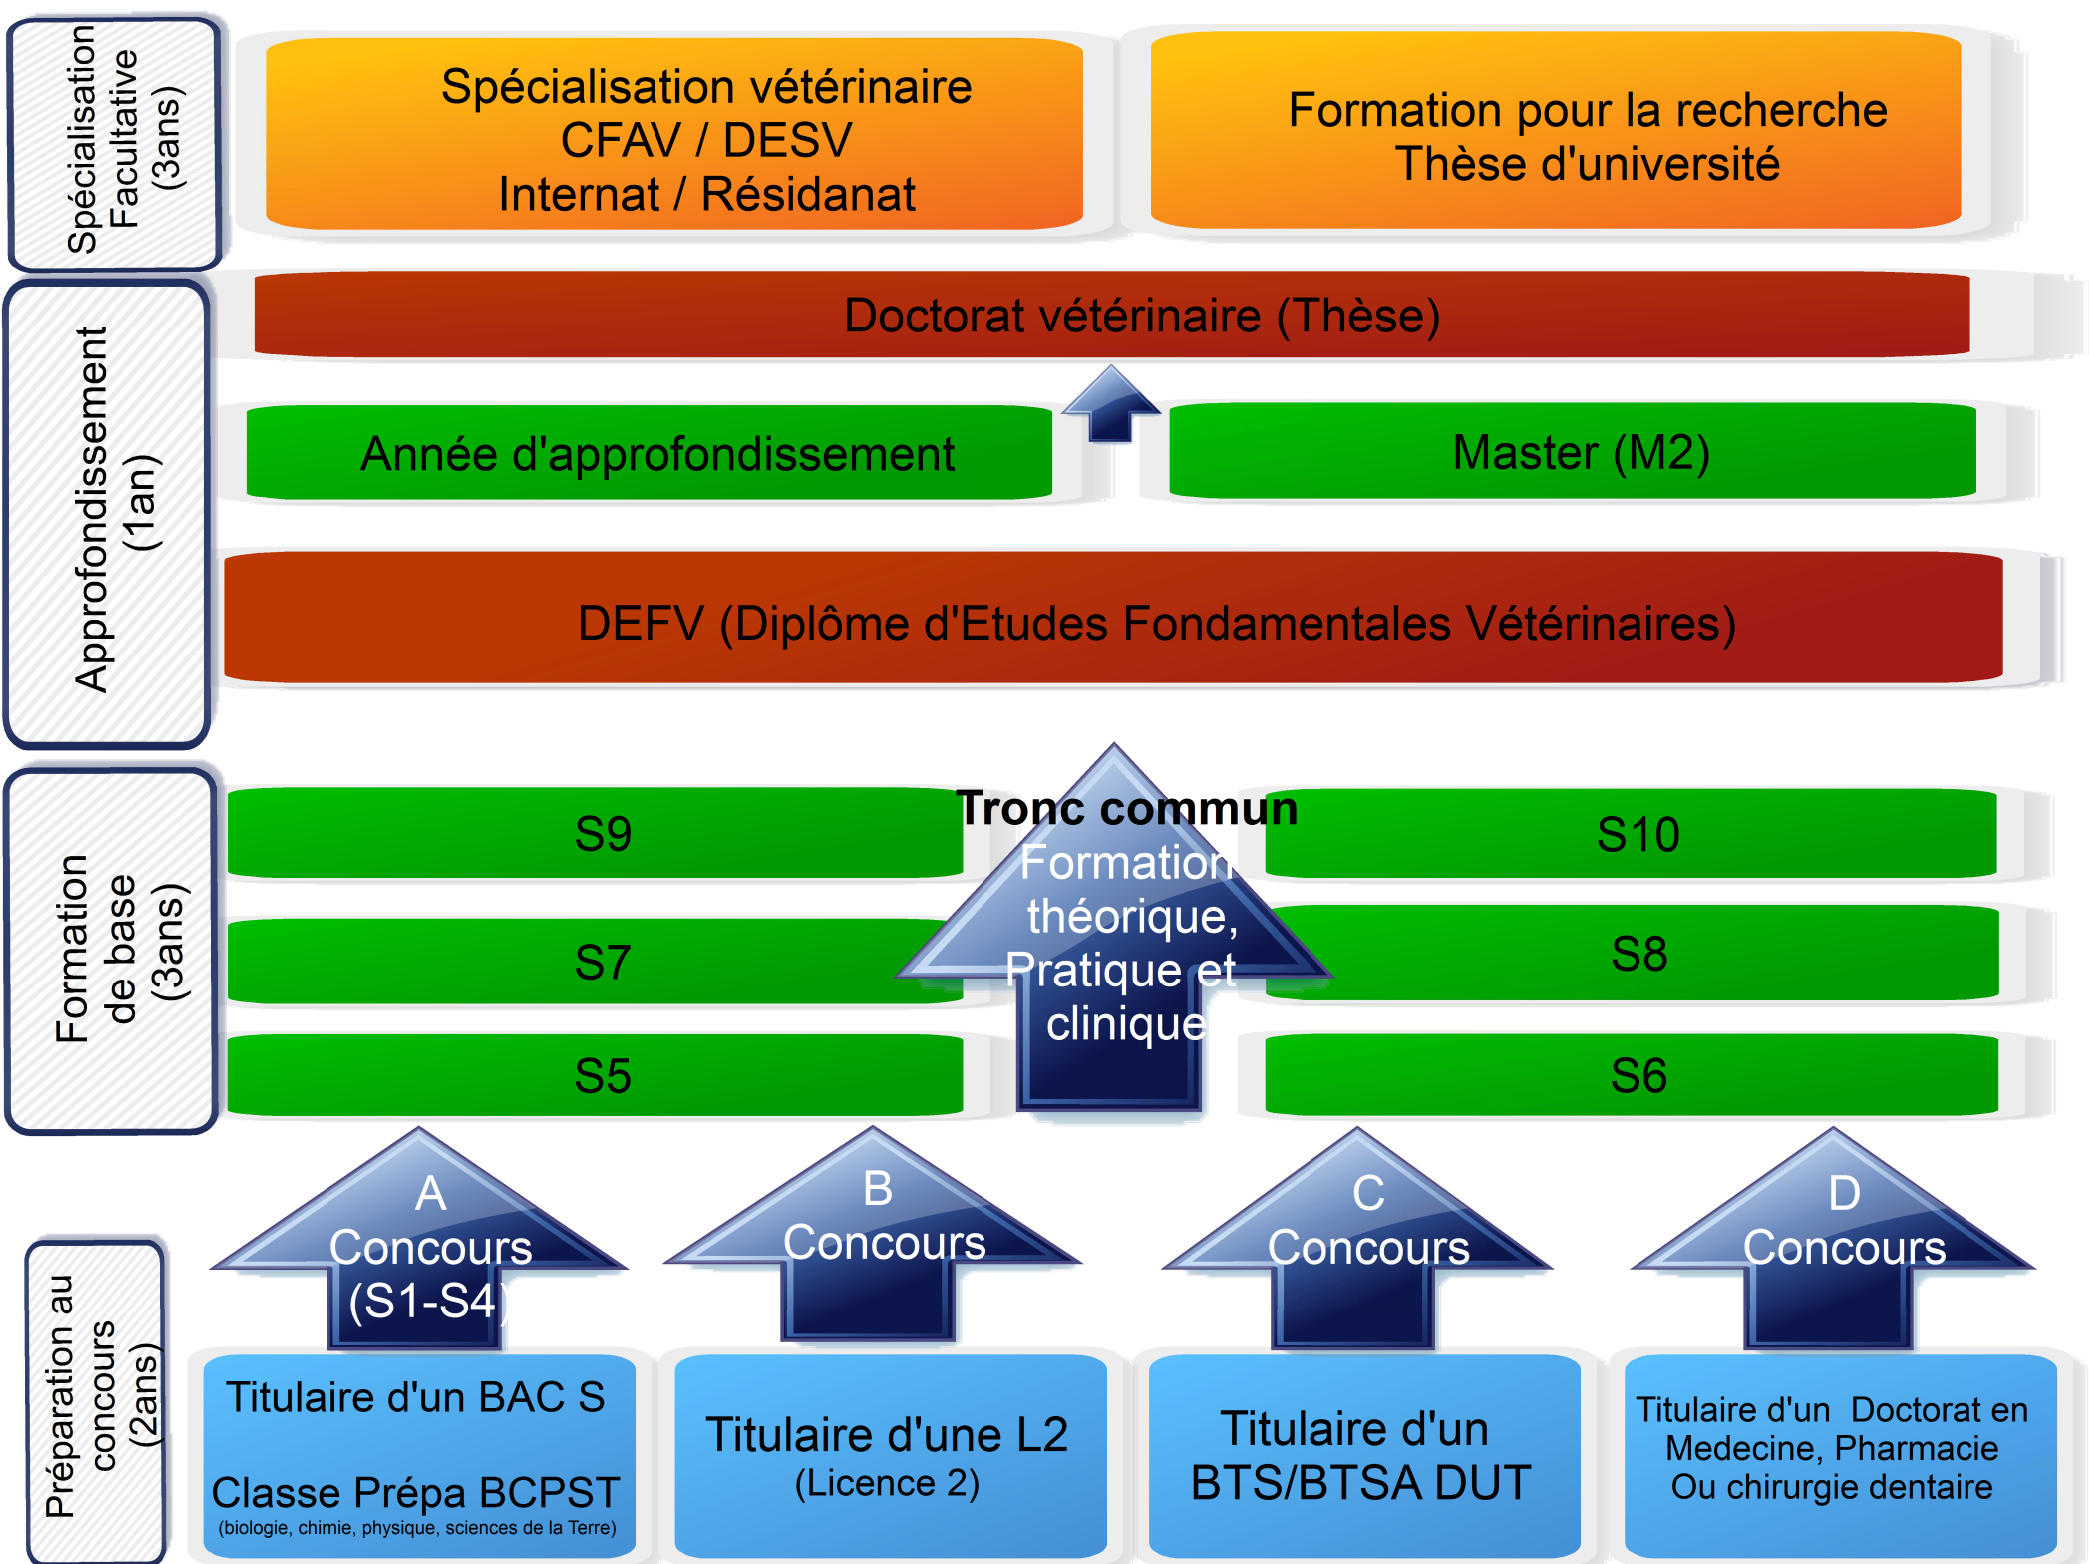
Spécialisation Facultative (3ans)

Spécialisation vétérinaire
CFAV / DESV
Internat / Résidanat

Formation pour la recherche
Thèse d'université

Approfondissement (1an)

Doctorat vétérinaire (Thèse)

Année d'approfondissement

Master (M2)

DEFV (Diplôme d'Etudes Fondamentales Vétérinaires)

Formation de base (3ans)

S9

Tronc commun
Formation théorique, Pratique et clinique

S10

S7

S8

S5

S6

Préparation au concours (2ans)

A
Concours
(S1-S4)

B
Concours

C
Concours

D
Concours

Titulaire d'un BAC S

Classe Prépa BCPST
(biologie, chimie, physique, sciences de la Terre)

Titulaire d'une L2
(Licence 2)

Titulaire d'un
BTS/BTSA DUT

Titulaire d'un Doctorat en Medecine, Pharmacie Ou chirurgie dentaire